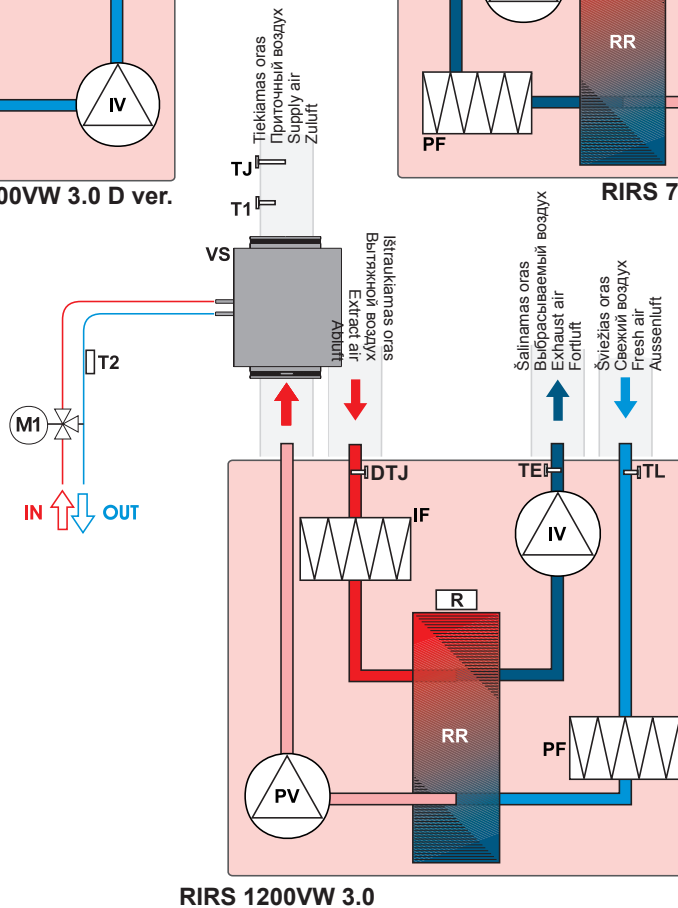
IV

00VW 3.0 D ver.

RR

PF

RIRS 7

Tiekiamas oras
Приточный воздух
Supply air
Zuluft

TJ

T1

VS

Ištraukiamas oras
Вытяжной воздух
Extract air
Abluft

Šalinamas oras
Выбрасываемый воздух
Exhaust air
Fortluft

Šviežias oras
Свежий воздух
Fresh air
Aussenluft

T2

M1

IN

OUT

DTJ

TE

TL

IF

IV

R

RR

PF

PV

RIRS 1200VW 3.0